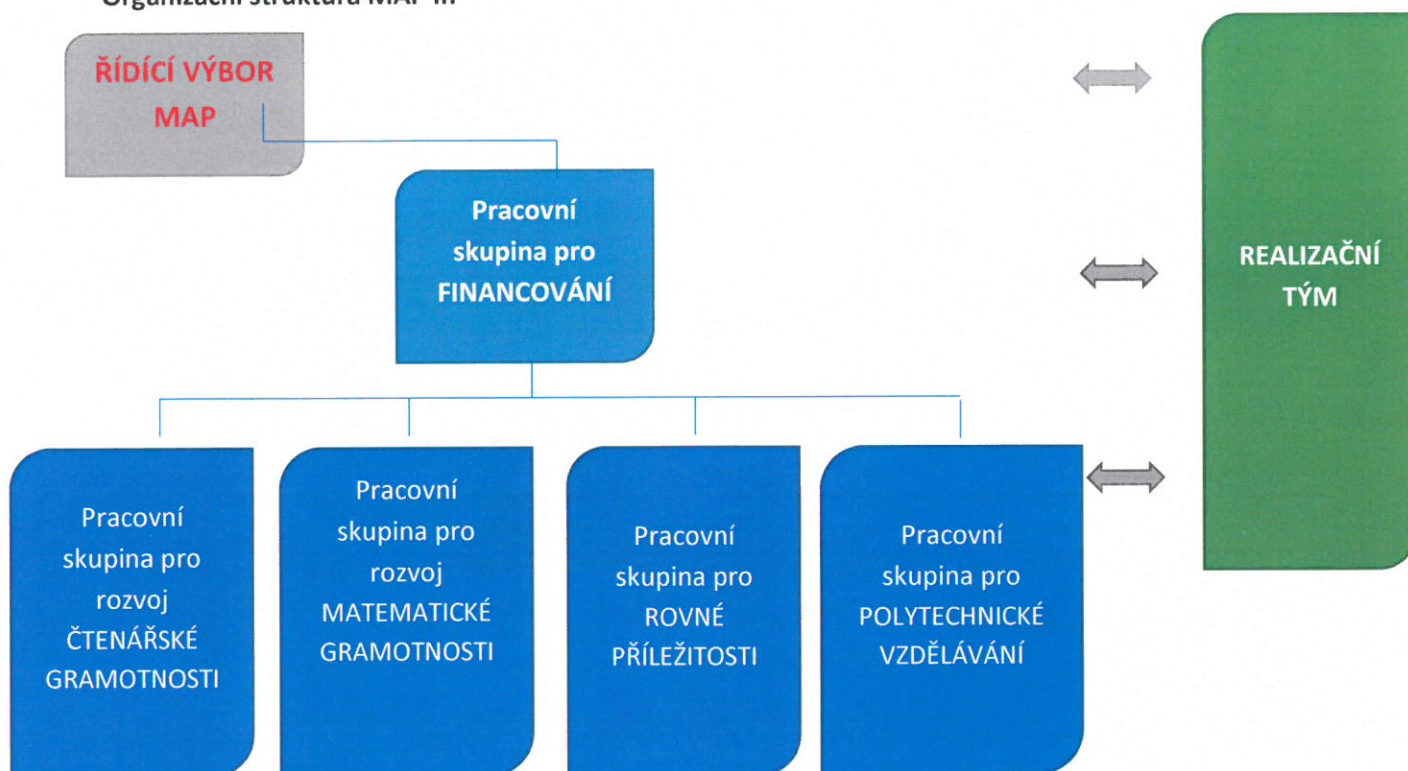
Organizační struktura MAP II.

ŘÍDÍCÍ VÝBOR MAP

Pracovní skupina pro FINANCOVÁNÍ

REALIZAČNÍ TÝM

Pracovní skupina pro rozvoj ČTENÁŘSKÉ GRAMOTNOSTI

Pracovní skupina pro rozvoj MATEMATICKÉ GRAMOTNOSTI

Pracovní skupina pro ROVNÉ PŘÍLEŽITOSTI

Pracovní skupina pro POLYTECHNICKÉ VZDĚLÁVÁNÍ